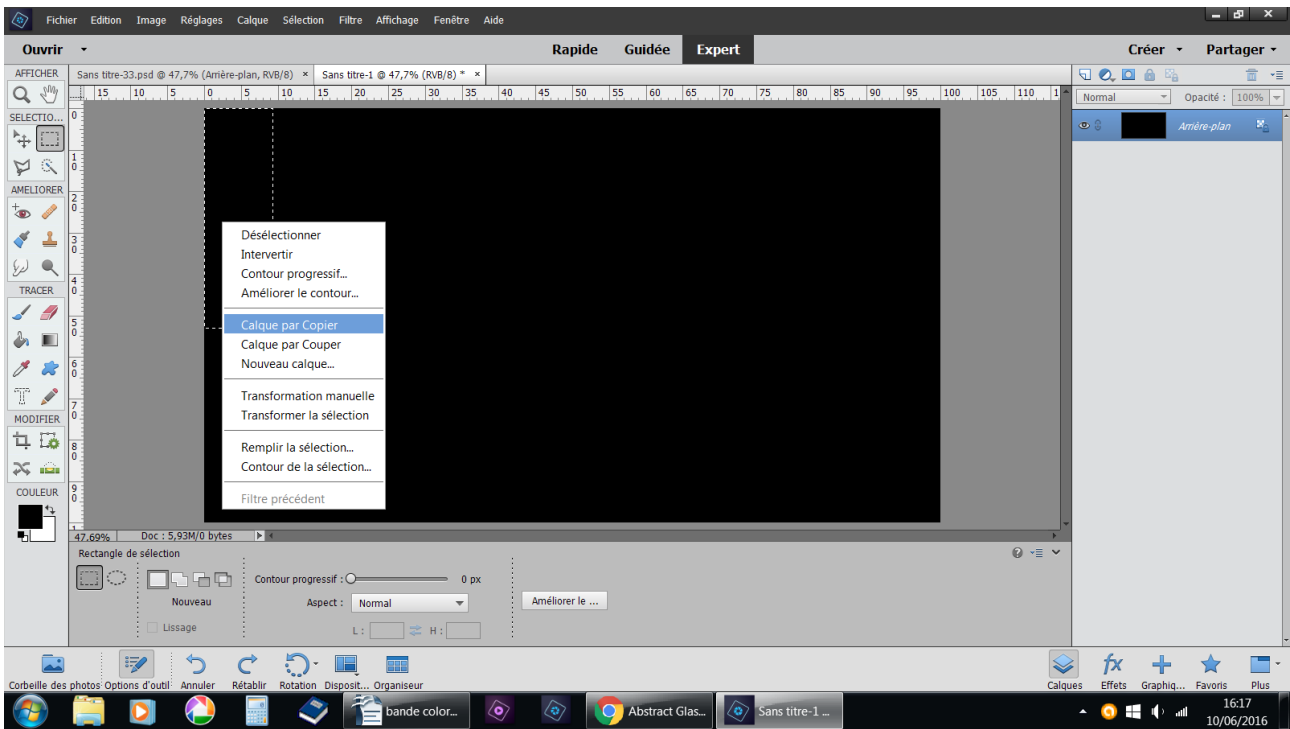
Fichier Edition Image Réglages Calque Sélection Filtre Affichage Fenêtre Aide

Ouvrir Rapide Guidée Expert Créer Partager

AFFICHER Sans titre-33.psd @ 47,7% (Arrière-plan, RVB/8) × Sans titre-1 @ 47,7% (RVB/8) * ×

15 10 5 0 5 10 15 20 25 30 35 40 45 50 55 60 65 70 75 80 85 90 95 100 105 110

Normal Opacité : 100%

Arrière-plan

SELECTIO...
AMELIORER
TRACER
MODIFIER
COULEUR

Désélectionner
Intervertir
Contour progressif...
Améliorer le contour...
Calque par Copier
Calque par Couper
Nouveau calque...
Transformation manuelle
Transformer la sélection
Remplir la sélection...
Contour de la sélection...
Filtre précédent

47,69% Doc : 5,93M/0 bytes

Rectangle de sélection

Nouveau
Lissage
Contour progressif : 0 px
Aspect : Normal
L : H :
Améliorer le ...

Corbeille des photos Options d'outil Annuler Rétablir Rotation Disposit... Organiseur Calques Effets Graphiq... Favoris Plus

bande color... Abstract Glas... Sans titre-1 ...

16:17
10/06/2016